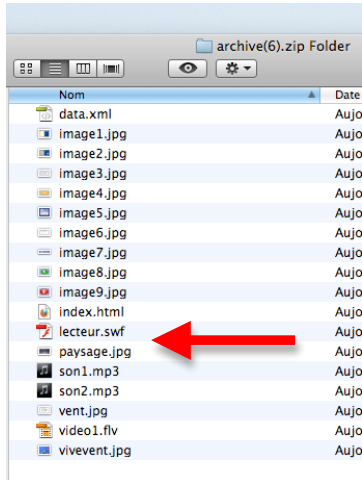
archive(6).zip Folder

| Nom | Date |
|---|---|
| data.xml | Aujo |
| image1.jpg | Aujo |
| image2.jpg | Aujo |
| image3.jpg | Aujo |
| image4.jpg | Aujo |
| image5.jpg | Aujo |
| image6.jpg | Aujo |
| image7.jpg | Aujo |
| image8.jpg | Aujo |
| image9.jpg | Aujo |
| index.html | Aujo |
| lecteur.swf | Aujo |
| paysage.jpg | Aujo |
| son1.mp3 | Aujo |
| son2.mp3 | Aujo |
| vent.jpg | Aujo |
| video1.flv | Aujo |
| vivevent.jpg | Aujo |